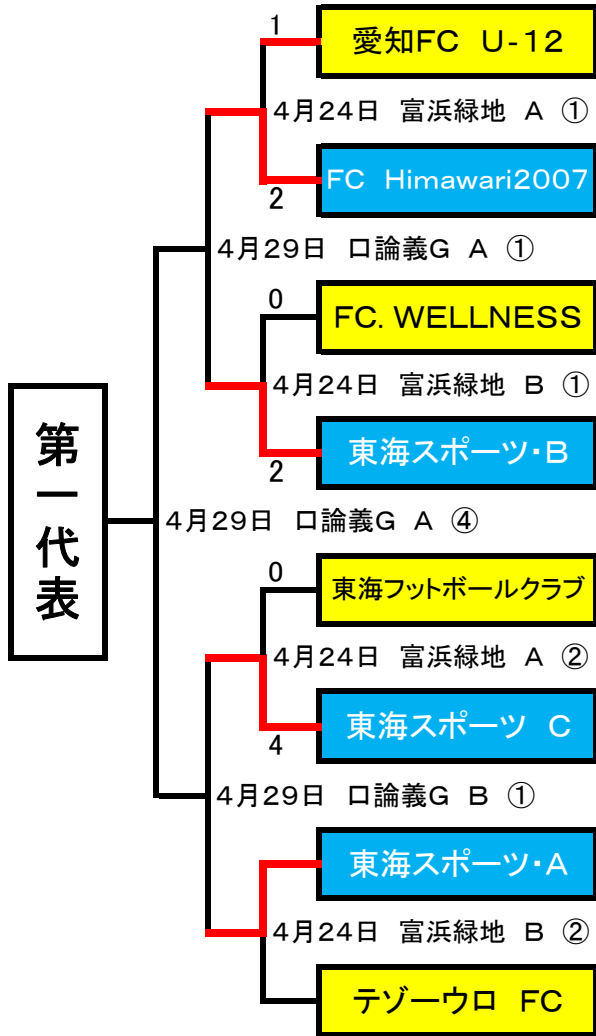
1
愛知FC U-12
4月24日 富浜緑地 A ①
FC Himawari2007
2
4月29日 口論義G A ①
0
FC. WELLNESS
4月24日 富浜緑地 B ①
東海スポーツ･B
2
第一代表
4月29日 口論義G A ④
0
東海フットボールクラブ
4月24日 富浜緑地 A ②
東海スポーツ C
4
4月29日 口論義G B ①
東海スポーツ･A
4月24日 富浜緑地 B ②
テゾーウロ FC